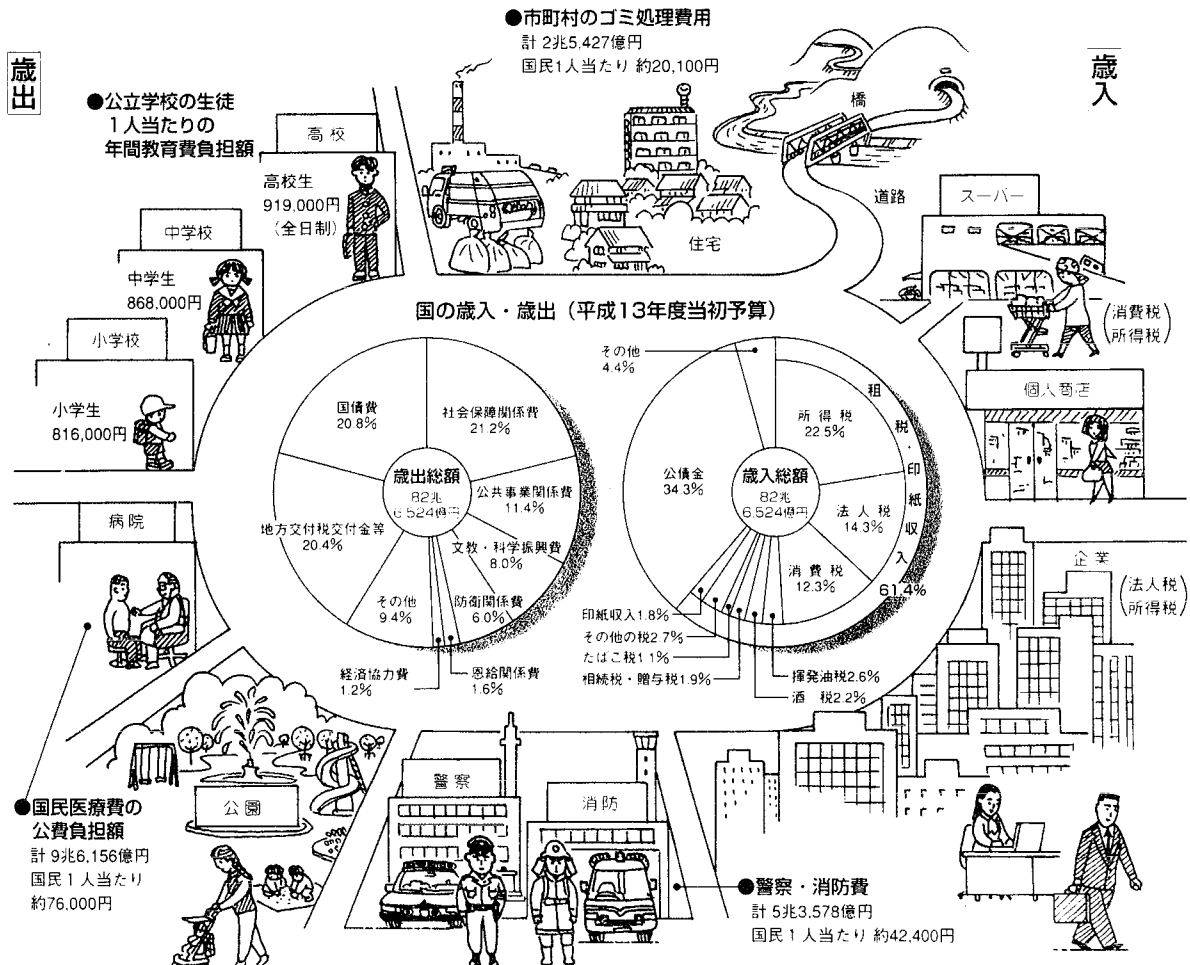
歳出

●公立学校の生徒1人当たりの年間教育費負担額

高校

高校生
919,000円
(全日制)

中学校

中学生
868,000円

小学校

小学生
816,000円

●市町村のゴミ処理費用
計 2兆5,427億円
国民1人当たり 約20,100円

橋

道路

住宅

歳入

スーパー

(消費税
所得税)

個人商店

国の歳入・歳出(平成13年度当初予算)

国債費
20.8%

社会保障関係費
21.2%

歳出総額
82兆
6,524億円

公共事業関係費
11.4%

文教・科学振興費
8.0%

防衛関係費
6.0%

地方交付税交付金等
20.4%

その他
9.4%

経済協力費
1.2%

恩給関係費
1.6%

その他
4.4%

所得税
22.5%

公債金
34.3%

歳入総額
82兆
6,524億円

法人税
14.3%

消費税
12.3%

租税・印紙収入
61.4%

印紙収入1.8%
その他の税2.7%
たばこ税1.1%
相続税・贈与税1.9%
揮発油税2.6%
酒 税2.2%

病院

企業

(法人税
所得税)

公園

警察

消防

●国民医療費の公費負担額
計 9兆6,156億円
国民1人当たり
約76,000円

●警察・消防費
計 5兆3,578億円
国民1人当たり 約42,400円